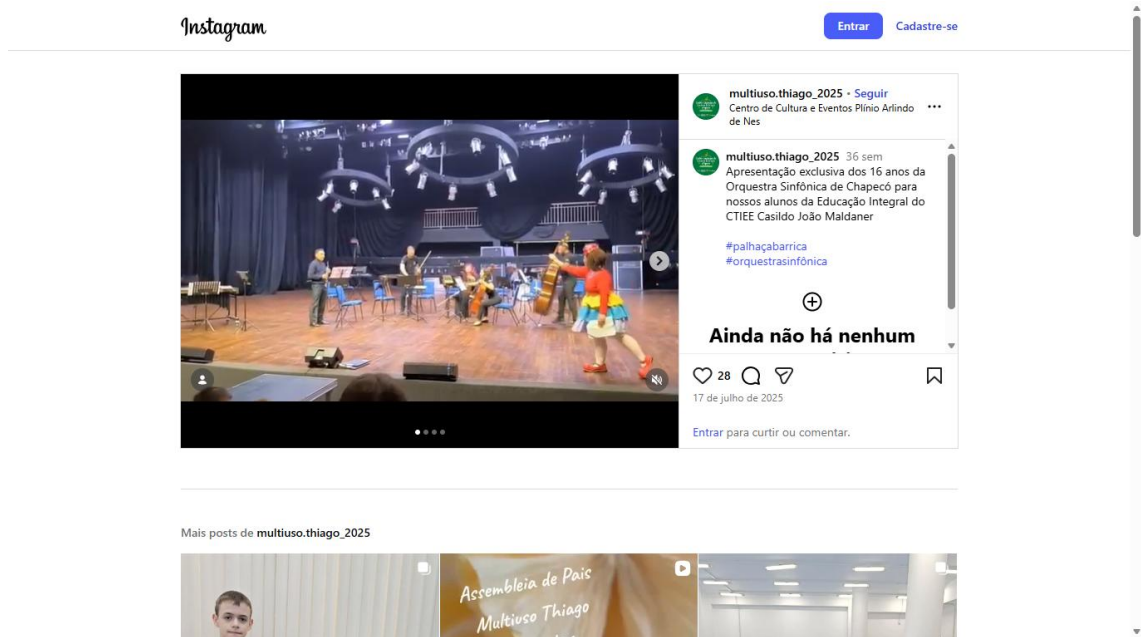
Instagram

Entrar Cadastre-se

multiuso.thiago_2025 • Seguir
Centro de Cultura e Eventos Plínio Arlindo de Nes

multiuso.thiago_2025 36 sem
Apresentação exclusiva dos 16 anos da Orquestra Sinfônica de Chapecó para nossos alunos da Educação Integral do CTIEE Casildo João Maldaner

#palhaçabarrica
#orquestrasinfônica

Ainda não há nenhum

28

17 de julho de 2025

Entrar para curtir ou comentar.

Mais posts de multiuso.thiago_2025

Assembleia de Pais
Multiuso Thiago